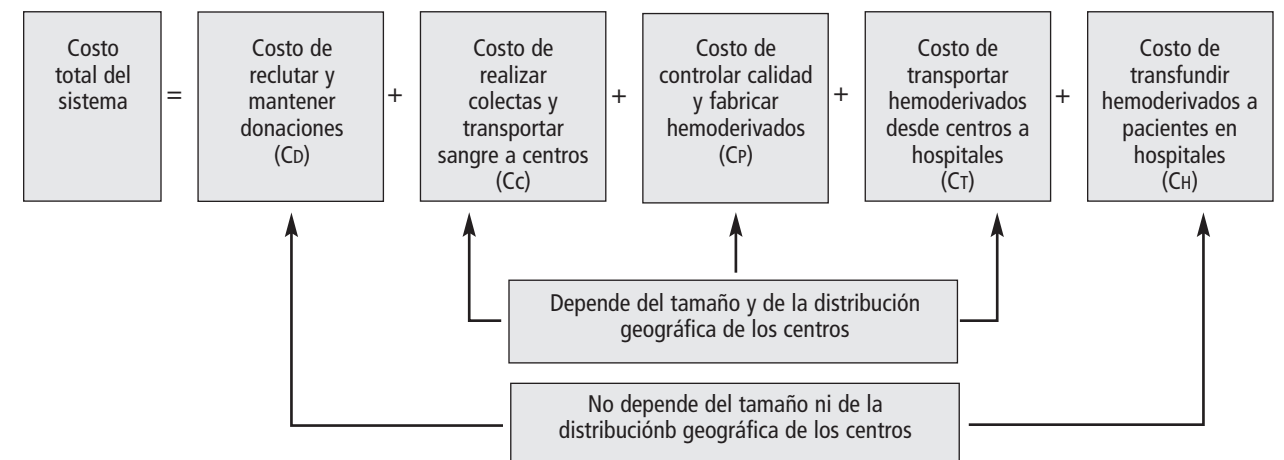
Costo total del sistema = Costo de reclutar y mantener donaciones (CD) + Costo de realizar colectas y transportar sangre a centros (Cc) + Costo de controlar calidad y fabricar hemoderivados (CP) + Costo de transportar hemoderivados desde centros a hospitales (CT) + Costo de transfundir hemoderivados a pacientes en hospitales (CH)

Depende del tamaño y de la distribución geográfica de los centros

No depende del tamaño ni de la distribuciónb geográfica de los centros